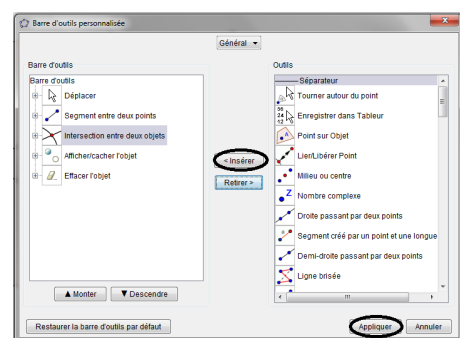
Barre d'outils personnalisée

Général

Barre d'outils

Barre d'outils

Déplacer

Segment entre deux points

Intersection entre deux objets

Afficher/cacher l'objet

Effacer l'objet

< Insérer

Retirer >

Outils

Séparateur

Tourner autour du point

Enregistrer dans Tableur

Point sur Objet

Lier/Libérer Point

Milieu ou centre

Nombre complexe

Droite passant par deux points

Segment créé par un point et une longue

Demi-droite passant par deux points

Ligne brisée

▲ Monter

▼ Descendre

Restaurer la barre d'outils par défaut

Appliquer

Annuler